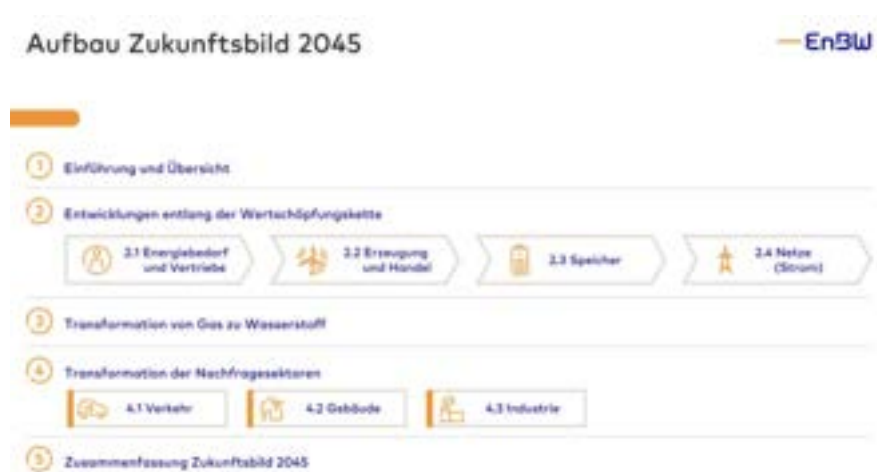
Aufbau Zukunftsbild 2045

EnBW

1 Einführung und Übersicht

2 Entwicklungen entlang der Wertschöpfungskette

2.1 Energiebedarf und Vertriebe

2.2 Erzeugung und Handel

2.3 Speicher

2.4 Netze (Strom)

3 Transformation von Gas zu Wasserstoff

4 Transformation der Nachfragesektoren

4.1 Verkehr

4.2 Gebäude

4.3 Industrie

5 Zusammenfassung Zukunftsbild 2045